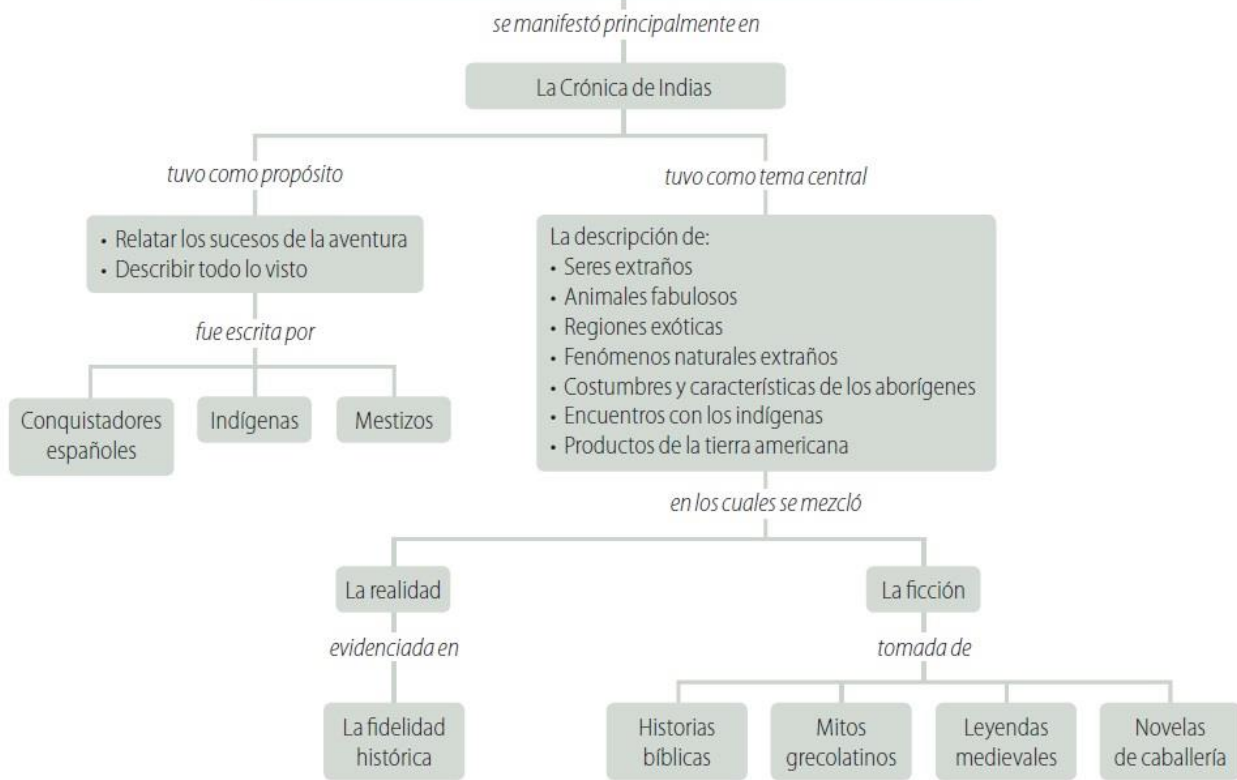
se manifestó principalmente en

La Crónica de Indias

tuvo como propósito

• Relatar los sucesos de la aventura
• Describir todo lo visto

fue escrita por

Conquistadores españoles

Indígenas

Mestizos

tuvo como tema central

La descripción de:
• Seres extraños
• Animales fabulosos
• Regiones exóticas
• Fenómenos naturales extraños
• Costumbres y características de los aborígenes
• Encuentros con los indígenas
• Productos de la tierra americana

en los cuales se mezcló

La realidad

evidenciada en

La fidelidad histórica

La ficción

tomada de

Historias bíblicas

Mitos grecolatinos

Leyendas medievales

Novelas de caballería